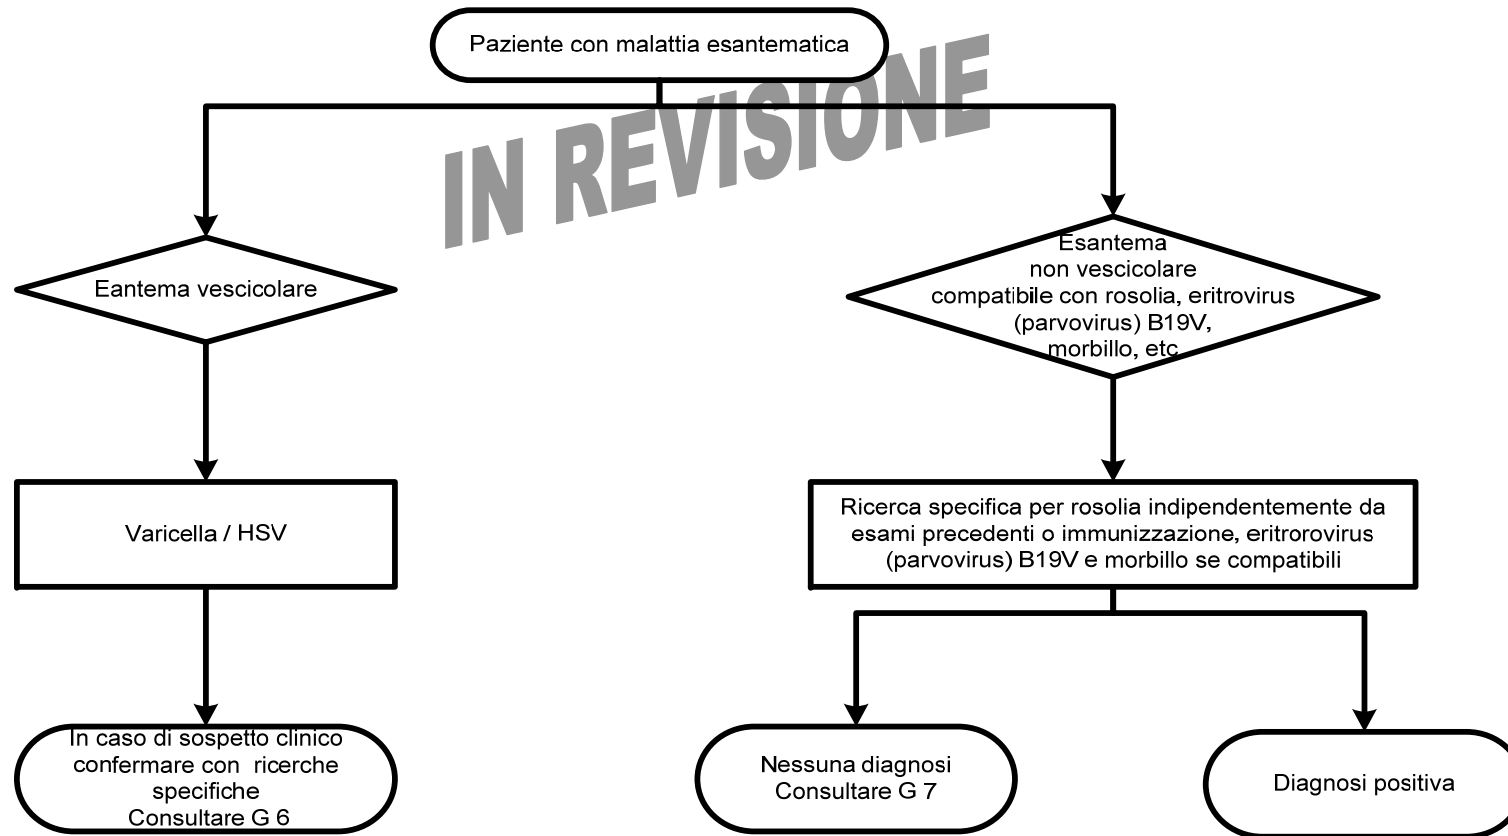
Paziente con malattia esantematica

IN REVISIONE

Eantema vescicolare

Esantema non vescicolare compatibile con rosolia, eritrovirus (parvovirus) B19V, morbillo, etc.

Varicella / HSV

Ricerca specifica per rosolia indipendentemente da esami precedenti o immunizzazione, eritrorovirus (parvovirus) B19V e morbillo se compatibili

In caso di sospetto clinico confermare con ricerche specifiche Consultare G 6

Nessuna diagnosi Consultare G 7

Diagnosi positiva